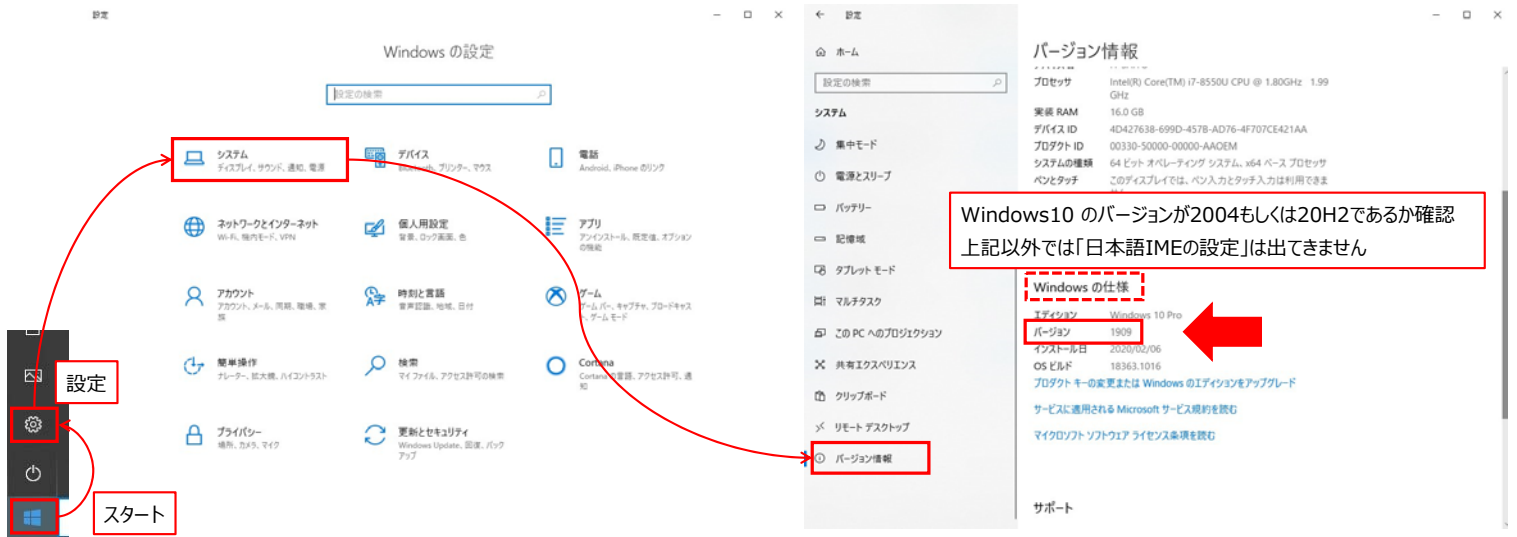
設定

Windows の設定

設定の検索

システム
ディスプレイ、サウンド、通知、電源

デバイス
Bluetooth、プリンター、マウス

電話
Android, iPhone のリンク

ネットワークとインターネット
Wi-Fi、機内モード、VPN

個人用設定
背景、ロック画面、色

アプリ
アンインストール、既定値、オプションの機能

アカウント
アカウント、メール、同期、職場、家族

時刻と言語
音声認識、地域、日付

ゲーム
ゲーム バー、キャプチャ、ブロードキャスト、ゲーム モード

簡単操作
ナレーター、拡大鏡、ハイコントラスト

検索
マイ ファイル、アクセス許可の検索

Cortana
Cortana の言語、アクセス許可、通知

プライバシー
場所、カメラ、マイク

更新とセキュリティ
Windows Update、回復、バックアップ

設定

スタート

設定

ホーム

設定の検索

システム

集中モード

電源とスリープ

バッテリー

記憶域

タブレット モード

マルチタスク

この PC へのプロジェクション

共有エクスペリエンス

クリップボード

リモート デスクトップ

バージョン情報

バージョン情報

プロセッサ Intel(R) Core(TM) i7-8550U CPU @ 1.80GHz 1.99 GHz
実装 RAM 16.0 GB
デバイス ID 4D427638-699D-457B-AD76-4F707CE421AA
プロダクト ID 00330-50000-00000-AAOEM
システムの種類 64 ビット オペレーティング システム、x64 ベース プロセッサ
ペンとタッチ このディスプレイでは、ペン入力とタッチ入力は利用できま

Windows10 のバージョンが2004もしくは20H2であるか確認
上記以外では「日本語IMEの設定」は出てきません

Windows の仕様

エディション Windows 10 Pro
バージョン 1909
インストール日 2020/02/06
OS ビルド 18363.1016

プロダクト キーの変更または Windows のエディションをアップグレード

サービスに適用される Microsoft サービス規約を読む

マイクロソフト ソフトウェア ライセンス条項を読む

サポート